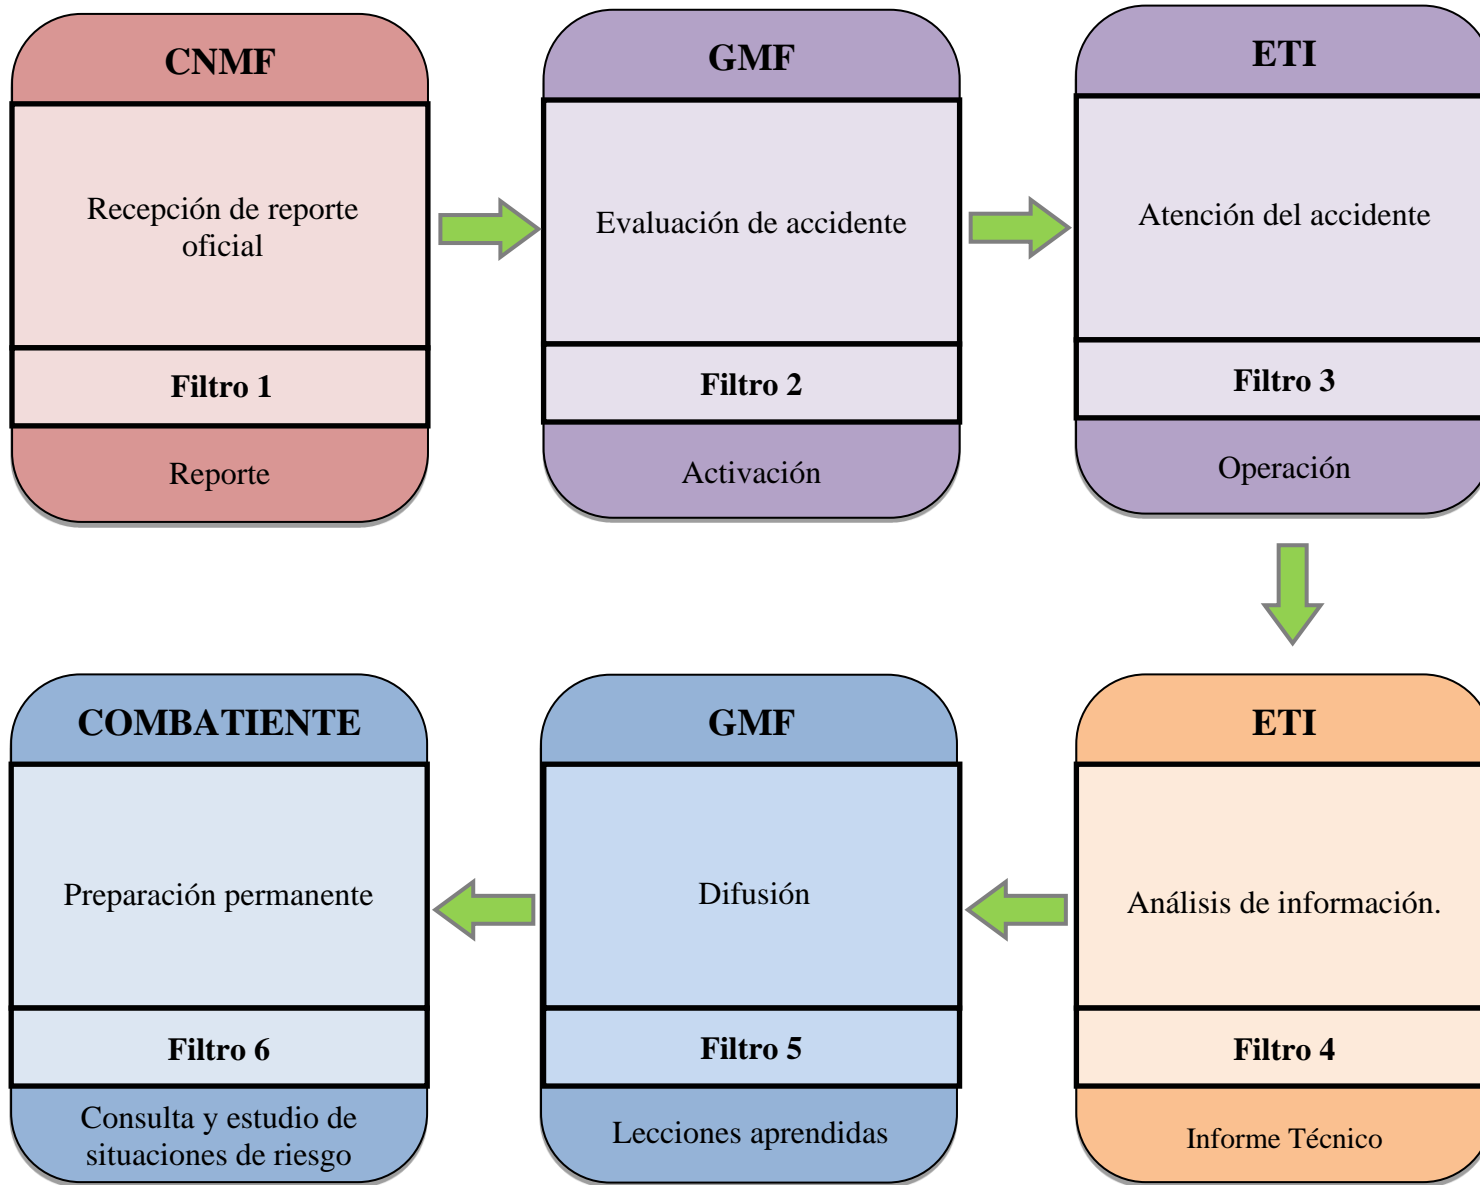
CNMF

Recepción de reporte oficial

Filtro 1

Reporte

GMF

Evaluación de accidente

Filtro 2

Activación

ETI

Atención del accidente

Filtro 3

Operación

ETI

Análisis de información.

Filtro 4

Informe Técnico

GMF

Difusión

Filtro 5

Lecciones aprendidas

COMBATIENTE

Preparación permanente

Filtro 6

Consulta y estudio de situaciones de riesgo